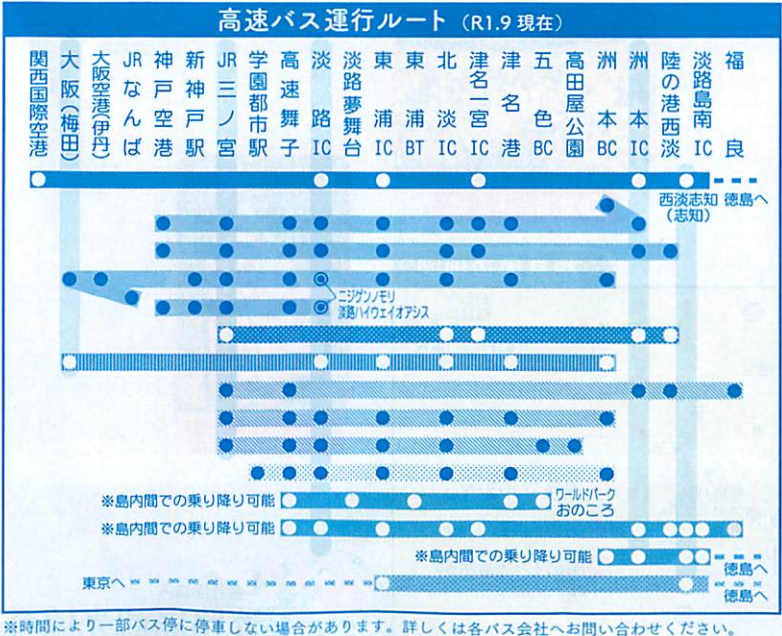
高速バス運行ルート（R1.9 現在）

| 関西国際空港 | 大阪（梅田） | 大阪空港（伊丹） | JRなんば | 神戸空港 | 新神戸駅 | JR三ノ宮 | 学園都市駅 | 高速舞子 | 淡路IC | 淡路夢舞台 | 東浦IC | 東浦BT | 北淡IC | 津名一宮IC | 津名港 | 五色BC | 高田屋公園 | 洲本BC | 洲本IC | 陸の港西淡 | 淡路島南IC | 福良 |
|---|---|---|---|---|---|---|---|---|---|---|---|---|---|---|---|---|---|---|---|---|---|---|

西淡志知（志知）

徳島へ

ニジゲンノモリ
淡路ハイウェイオアシス

※島内間での乗り降り可能

ワールドパーク
おのころ

※島内間での乗り降り可能

※島内間での乗り降り可能

徳島へ

東京へ

徳島へ

※時間により一部バス停に停車しない場合があります。詳しくは各バス会社へお問い合わせください。